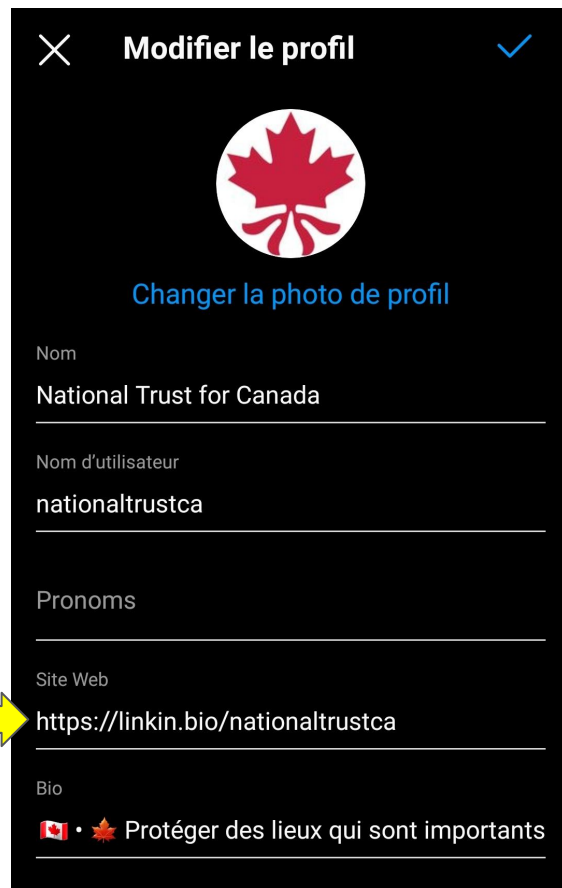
Modifier le profil

Changer la photo de profil

Nom
National Trust for Canada

Nom d'utilisateur
nationaltrustca

Pronoms

Site Web
https://linkin.bio/nationaltrustca

Bio
🇨🇦 • 🍁 Protéger des lieux qui sont importants